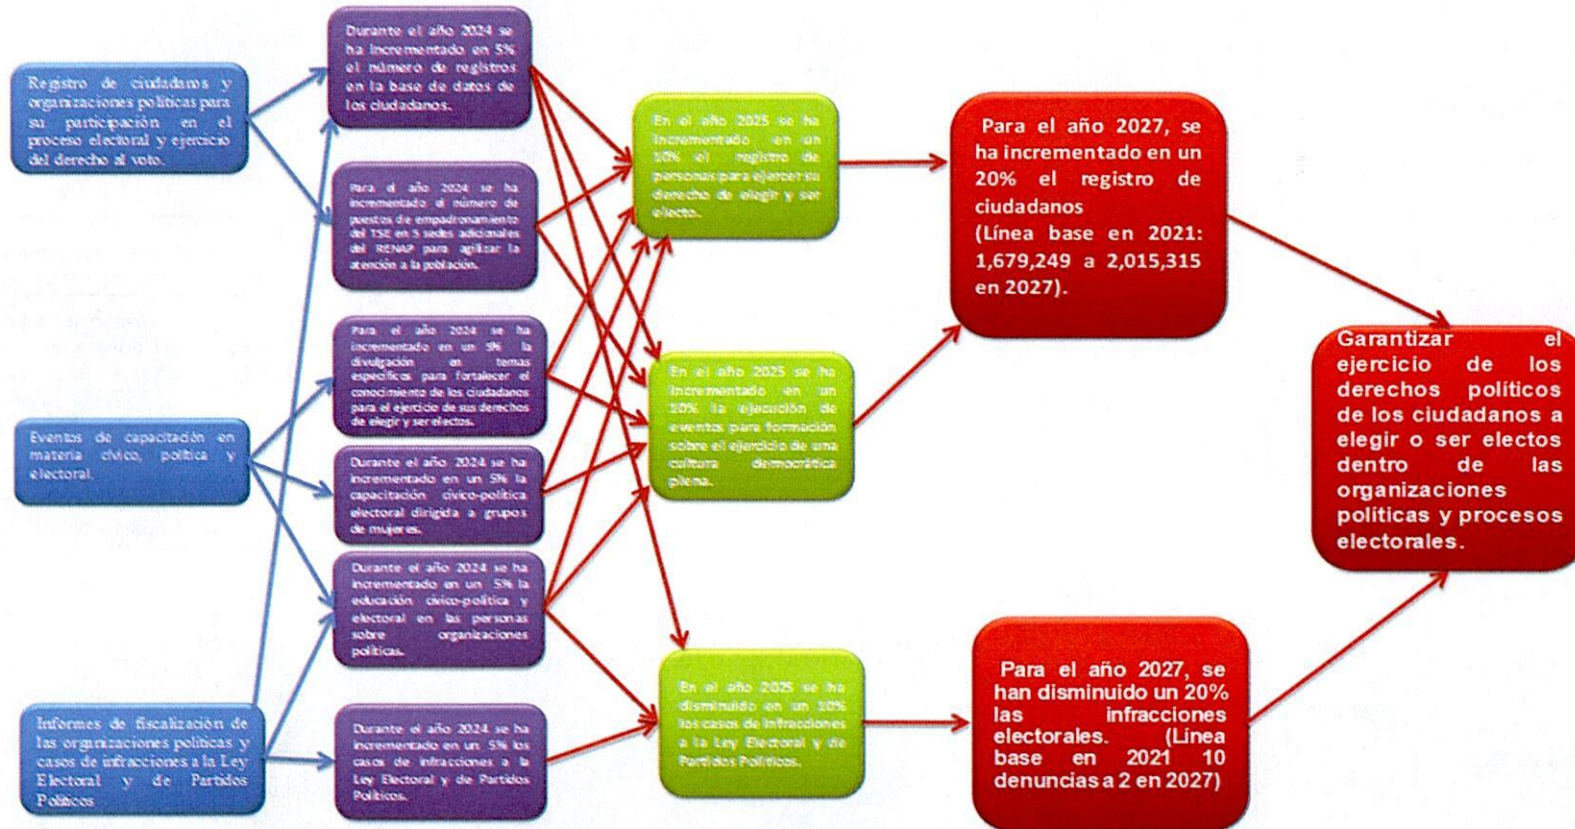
Registro de ciudadanos y organizaciones políticas para su participación en el proceso electoral y ejercicio del derecho al voto.

Eventos de capacitación en materia cívico, política y electoral.

Informes de fiscalización de las organizaciones políticas y casos de infracciones a la Ley Electoral y de Partidos Políticos

Durante el año 2024 se ha incrementado en 5% el número de registros en la base de datos de los ciudadanos.

Para el año 2024 se ha incrementado el número de puestos de empadronamiento del TSE en 5 sedes adicionales del RENAP para agilizar la atención a la población.

Para el año 2024 se ha incrementado en un 5% la divulgación en temas específicos para fortalecer el conocimiento de los ciudadanos para el ejercicio de sus derechos de elegir y ser electos.

Durante el año 2024 se ha incrementado en un 5% la capacitación cívico-política electoral dirigida a grupos de mujeres.

Durante el año 2024 se ha incrementado en un 5% la educación cívico-política y electoral en las personas sobre organizaciones políticas.

Durante el año 2024 se ha incrementado en un 5% los casos de infracciones a la Ley Electoral y de Partidos Políticos.

En el año 2025 se ha incrementado en un 10% el registro de personas para ejercer su derecho de elegir y ser electo.

En el año 2025 se ha incrementado en un 10% la ejecución de eventos para formación sobre el ejercicio de una cultura democrática plena.

En el año 2025 se ha disminuido en un 10% los casos de infracciones a la Ley Electoral y de Partidos Políticos.

Para el año 2027, se ha incrementado en un 20% el registro de ciudadanos
(Línea base en 2021: 1,679,249 a 2,015,315 en 2027).

Para el año 2027, se han disminuido un 20% las infracciones electorales. (Línea base en 2021 10 denuncias a 2 en 2027)

Garantizar el ejercicio de los derechos políticos de los ciudadanos a elegir o ser electos dentro de las organizaciones políticas y procesos electorales.